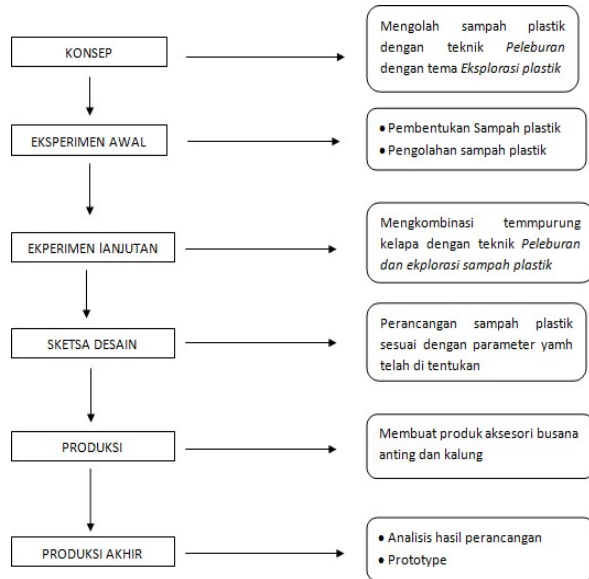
KONSEP

Mengolah sampah plastik dengan teknik Peleburan dengan tema Eksplorasi plastik

EKSPERIMEN AWAL

• Pembentukan Sampah plastik
• Pengolahan sampah plastik

EKPERIMEN lANJUTAN

Mengkombinasi temmpurung kelapa dengan teknik Peleburan dan ekplorasi sampah plastik

SKETSA DESAIN

Perancangan sampah plastik sesuai dengan parameter yamh telah di tentukan

PRODUKSI

Membuat produk aksesori busana anting dan kalung

PRODUKSI AKHIR

• Analisis hasil perancangan
• Prototype